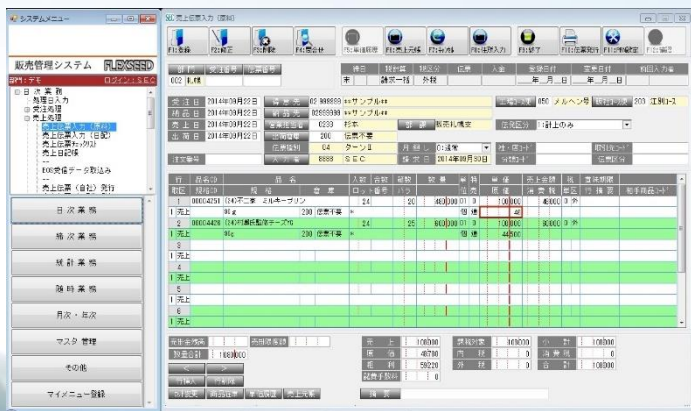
システムメニュー

販売管理システム FLEXSEED

部門：デモ ログイン：SEC

日次業務
処理日入力
受注処理
売上処理
売上伝票入力（自社）
売上伝票入力（仕入）
売上伝票チェックリスト
売上日記帳
EOS受信データ取込み
売上伝票（自社）発行

日次業務
締次業務
統計業務
随時業務
月次・年次
マスタ管理
その他
マイメニュー登録

売上伝票入力（自社）

F1:登録 F2:訂正 F3:削除 F4:照会 F6:単価履歴 F7:売上元帳 F8:在庫 F9:仕入入力 F10:終了 F11:伝票発行 F12:伝票確定

部門 受注番号 伝票番号
002 札幌

受注日 2014年09月22日
納品日 2014年09月22日
売上日 2014年09月22日
出荷日 2014年09月22日

得意先 02 888888 ○○サンプル○○
納品先 02888888 ○○サンプル○○
担当者 0233 杉本
伝票種別 200 伝票不要
伝票種別 04 ケース
入力者 8888 SEC

締 月 日 請求日 2014年09月30日

出荷倉庫 050 メルヘン号 配送区分 203 江別コース
伝票区分 1:計上のみ

行 品名CD 品名 数量 単価 売上金額
1 売上 00004251 (2)不二家 ミルキープリン 24 20 480 100,000 48,000
2 売上 00004428 (2)明治乳製品チーズ 24 25 600 100,000 80,000
3 売上
4 売上
5 売上
6 売上

売上 108000
原価 48780
粗利 59220
小計 108000
消費税 0
合計 108000